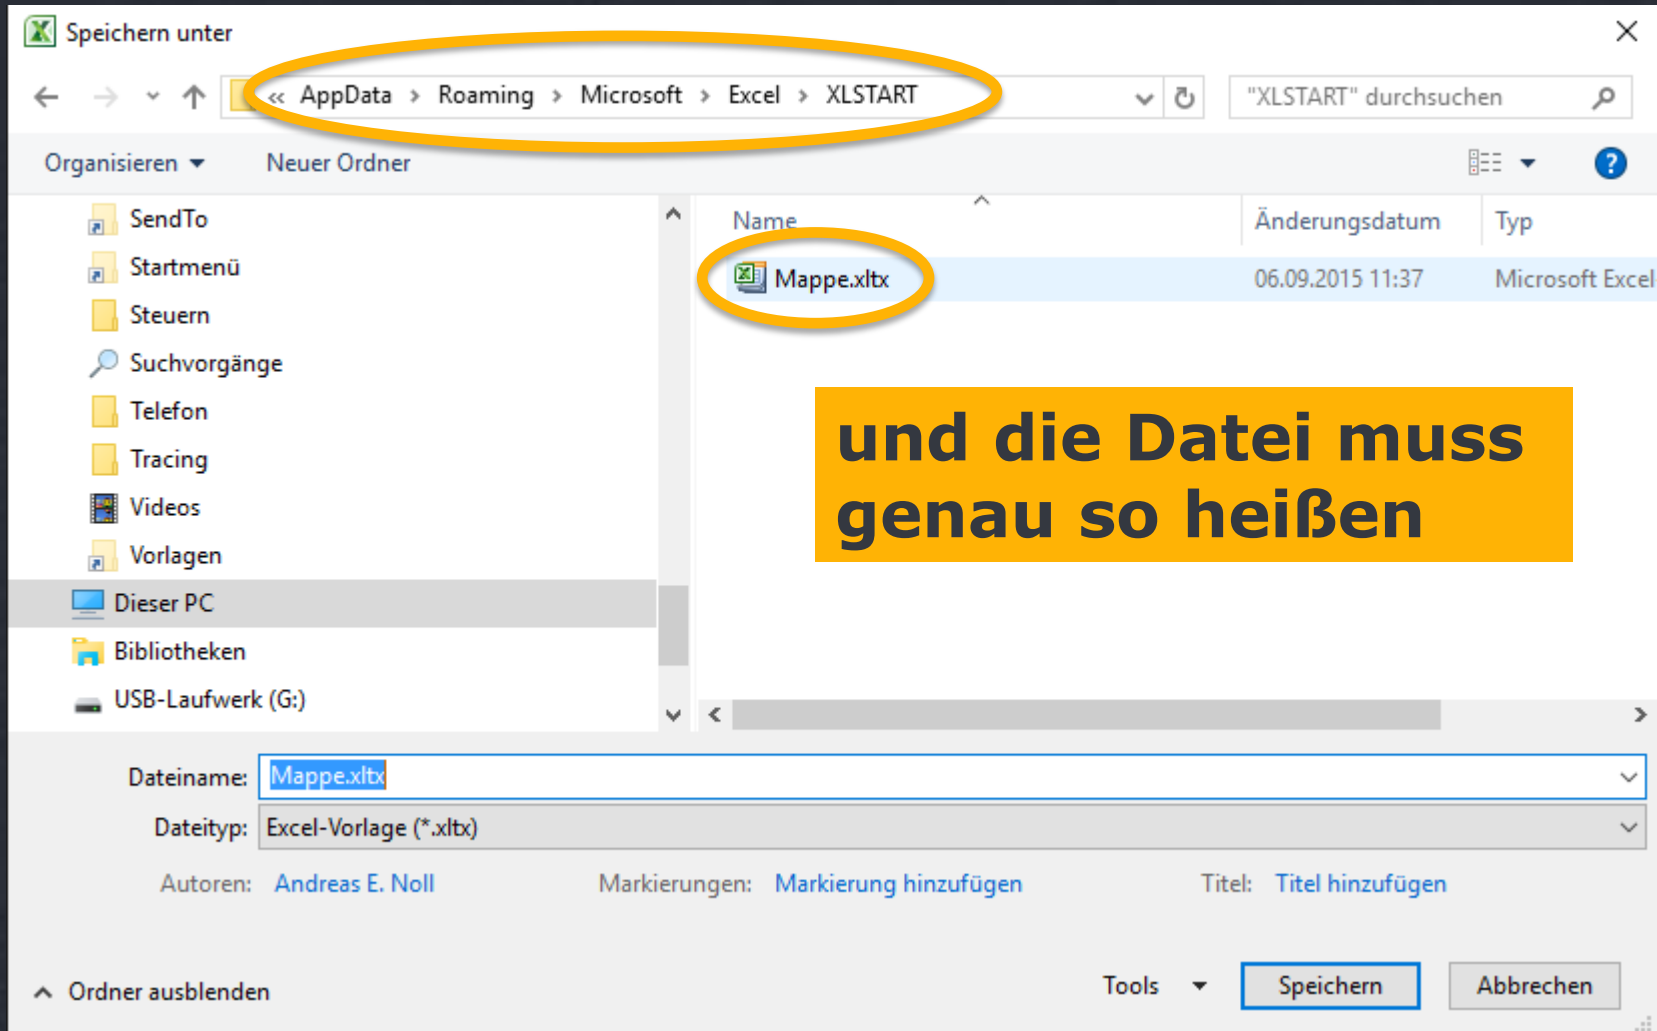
Speichern unter

« AppData › Roaming › Microsoft › Excel › XLSTART

"XLSTART" durchsuchen

Organisieren ▾ Neuer Ordner

SendTo
Startmenü
Steuern
Suchvorgänge
Telefon
Tracing
Videos
Vorlagen
Dieser PC
Bibliotheken
USB-Laufwerk (G:)

| Name | Änderungsdatum | Typ |
|---|---|---|
| Mappe.xltx | 06.09.2015 11:37 | Microsoft Excel |

und die Datei muss genau so heißen

Dateiname: Mappe.xltx

Dateityp: Excel-Vorlage (*.xltx)

Autoren: Andreas E. Noll Markierungen: Markierung hinzufügen Titel: Titel hinzufügen

Ordner ausblenden

Tools Speichern Abbrechen